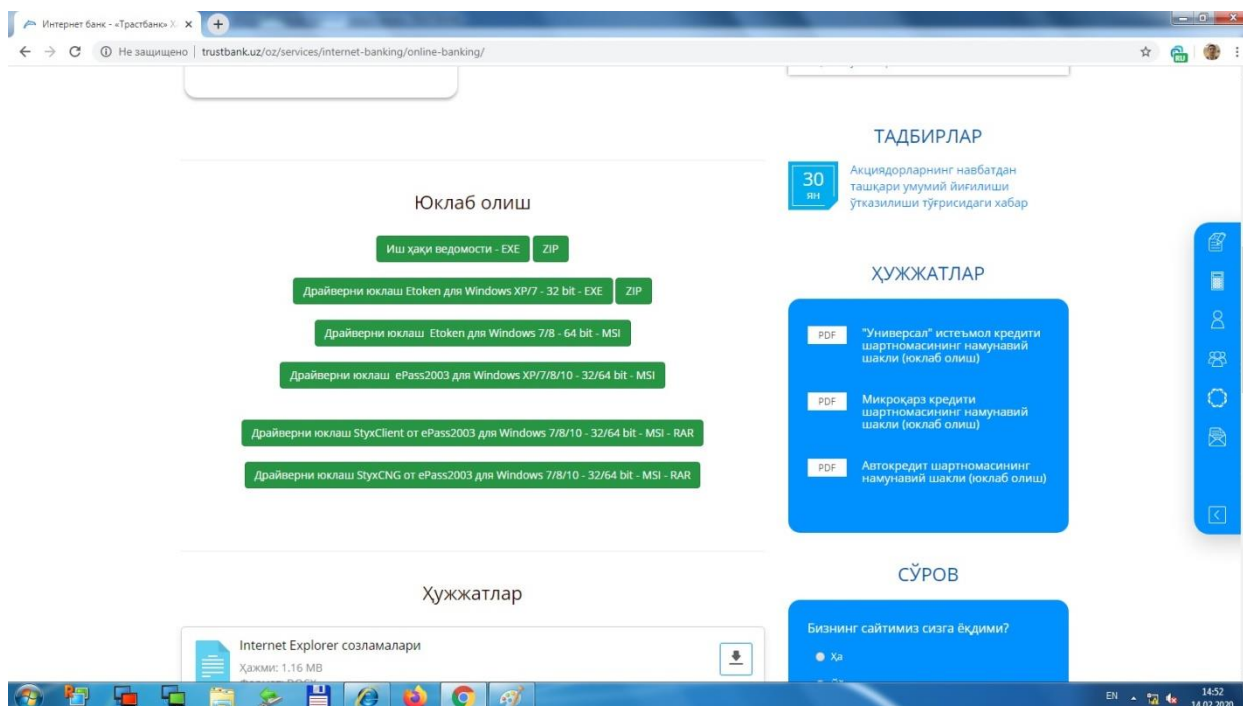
Интернет банк - «Трастбанк» Х ×

Не защищено | trustbank.uz/oz/services/internet-banking/online-banking/

ТАДБИРЛАР

30
ЯН

Акциядорларнинг навбатдан ташқари умумий йиғилиши ўтказилиши тўғрисидаги хабар

Юклаб олиш

Иш ҳақи ведомости - EXE ZIP

Драйверни юклаш Etoken для Windows XP/7 - 32 bit - EXE ZIP

Драйверни юклаш Etoken для Windows 7/8 - 64 bit - MSI

Драйверни юклаш ePass2003 для Windows XP/7/8/10 - 32/64 bit - MSI

Драйверни юклаш StyxClient от ePass2003 для Windows 7/8/10 - 32/64 bit - MSI - RAR

Драйверни юклаш StyxCNG от ePass2003 для Windows 7/8/10 - 32/64 bit - MSI - RAR

ҲУЖЖАТЛАР

PDF "Универсал" истеъмол кредити шартномасининг намунавий шакли (юклаб олиш)

PDF Микроқарз кредити шартномасининг намунавий шакли (юклаб олиш)

PDF Автокредит шартномасининг намунавий шакли (юклаб олиш)

СЎРОВ

Бизнинг сайтимиз сизга ёқдими?

Ҳа

Ҳужжатлар

Internet Explorer созламалари

Ҳажми: 1.16 MB

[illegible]

EN 14:52 14.02.2020